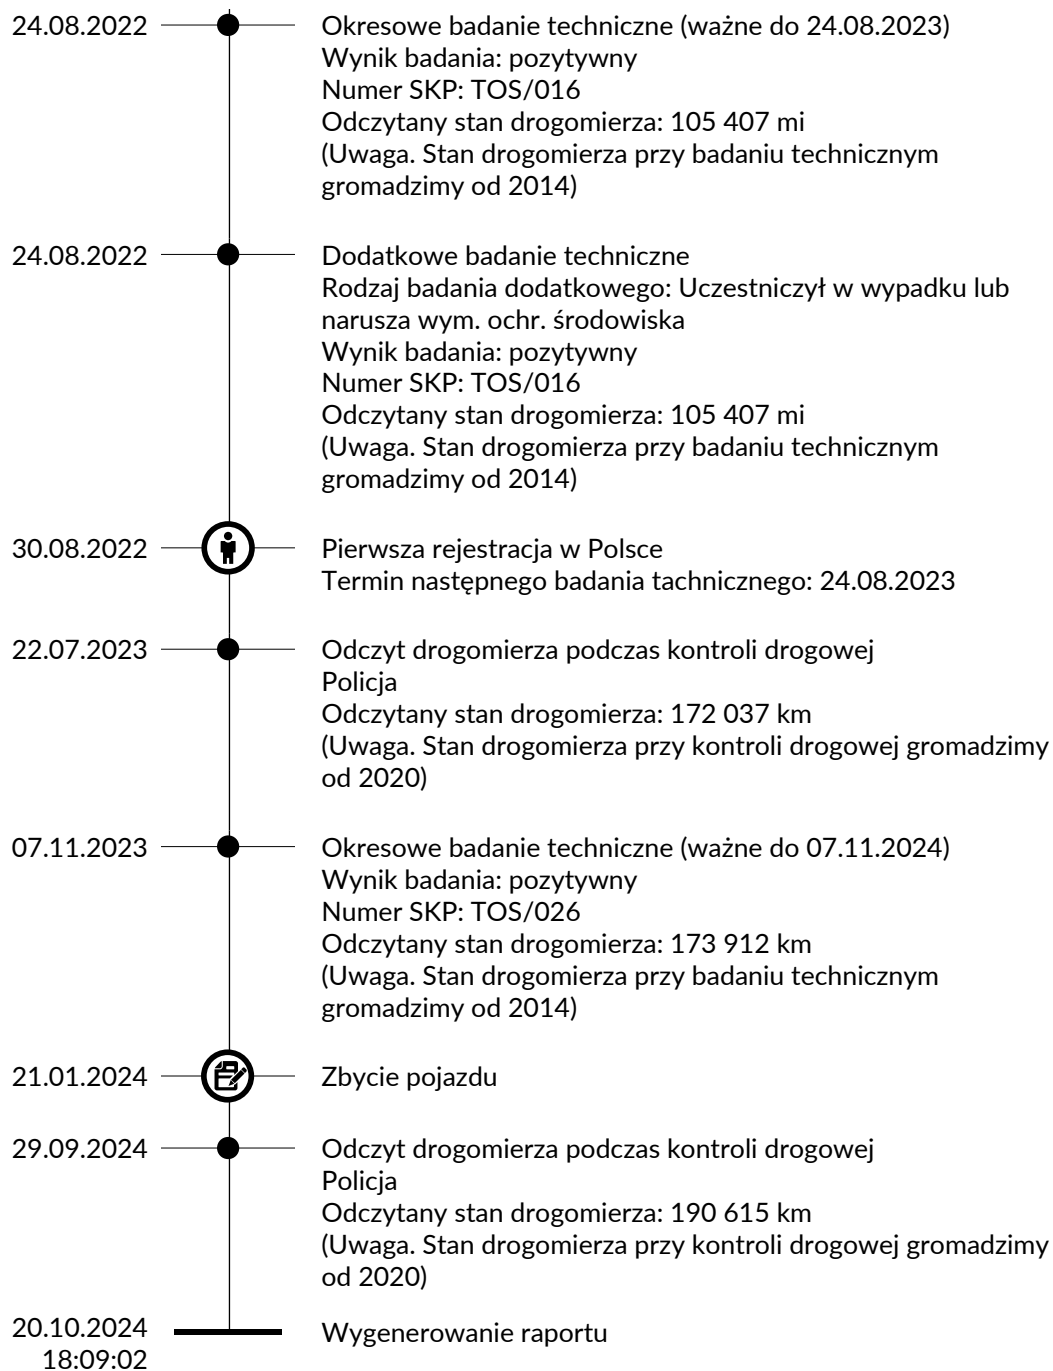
24.08.2022

Okresowe badanie techniczne (ważne do 24.08.2023)
Wynik badania: pozytywny
Numer SKP: TOS/016
Odczytany stan drogomierza: 105 407 mi
(Uwaga. Stan drogomierza przy badaniu technicznym gromadzimy od 2014)

24.08.2022

Dodatkowe badanie techniczne
Rodzaj badania dodatkowego: Uczestniczył w wypadku lub narusza wym. ochr. środowiska
Wynik badania: pozytywny
Numer SKP: TOS/016
Odczytany stan drogomierza: 105 407 mi
(Uwaga. Stan drogomierza przy badaniu technicznym gromadzimy od 2014)

30.08.2022

Pierwsza rejestracja w Polsce
Termin następnego badania tachnicznego: 24.08.2023

22.07.2023

Odczyt drogomierza podczas kontroli drogowej
Policja
Odczytany stan drogomierza: 172 037 km
(Uwaga. Stan drogomierza przy kontroli drogowej gromadzimy od 2020)

07.11.2023

Okresowe badanie techniczne (ważne do 07.11.2024)
Wynik badania: pozytywny
Numer SKP: TOS/026
Odczytany stan drogomierza: 173 912 km
(Uwaga. Stan drogomierza przy badaniu technicznym gromadzimy od 2014)

21.01.2024

Zbycie pojazdu

29.09.2024

Odczyt drogomierza podczas kontroli drogowej
Policja
Odczytany stan drogomierza: 190 615 km
(Uwaga. Stan drogomierza przy kontroli drogowej gromadzimy od 2020)

20.10.2024
18:09:02

Wygenerowanie raportu